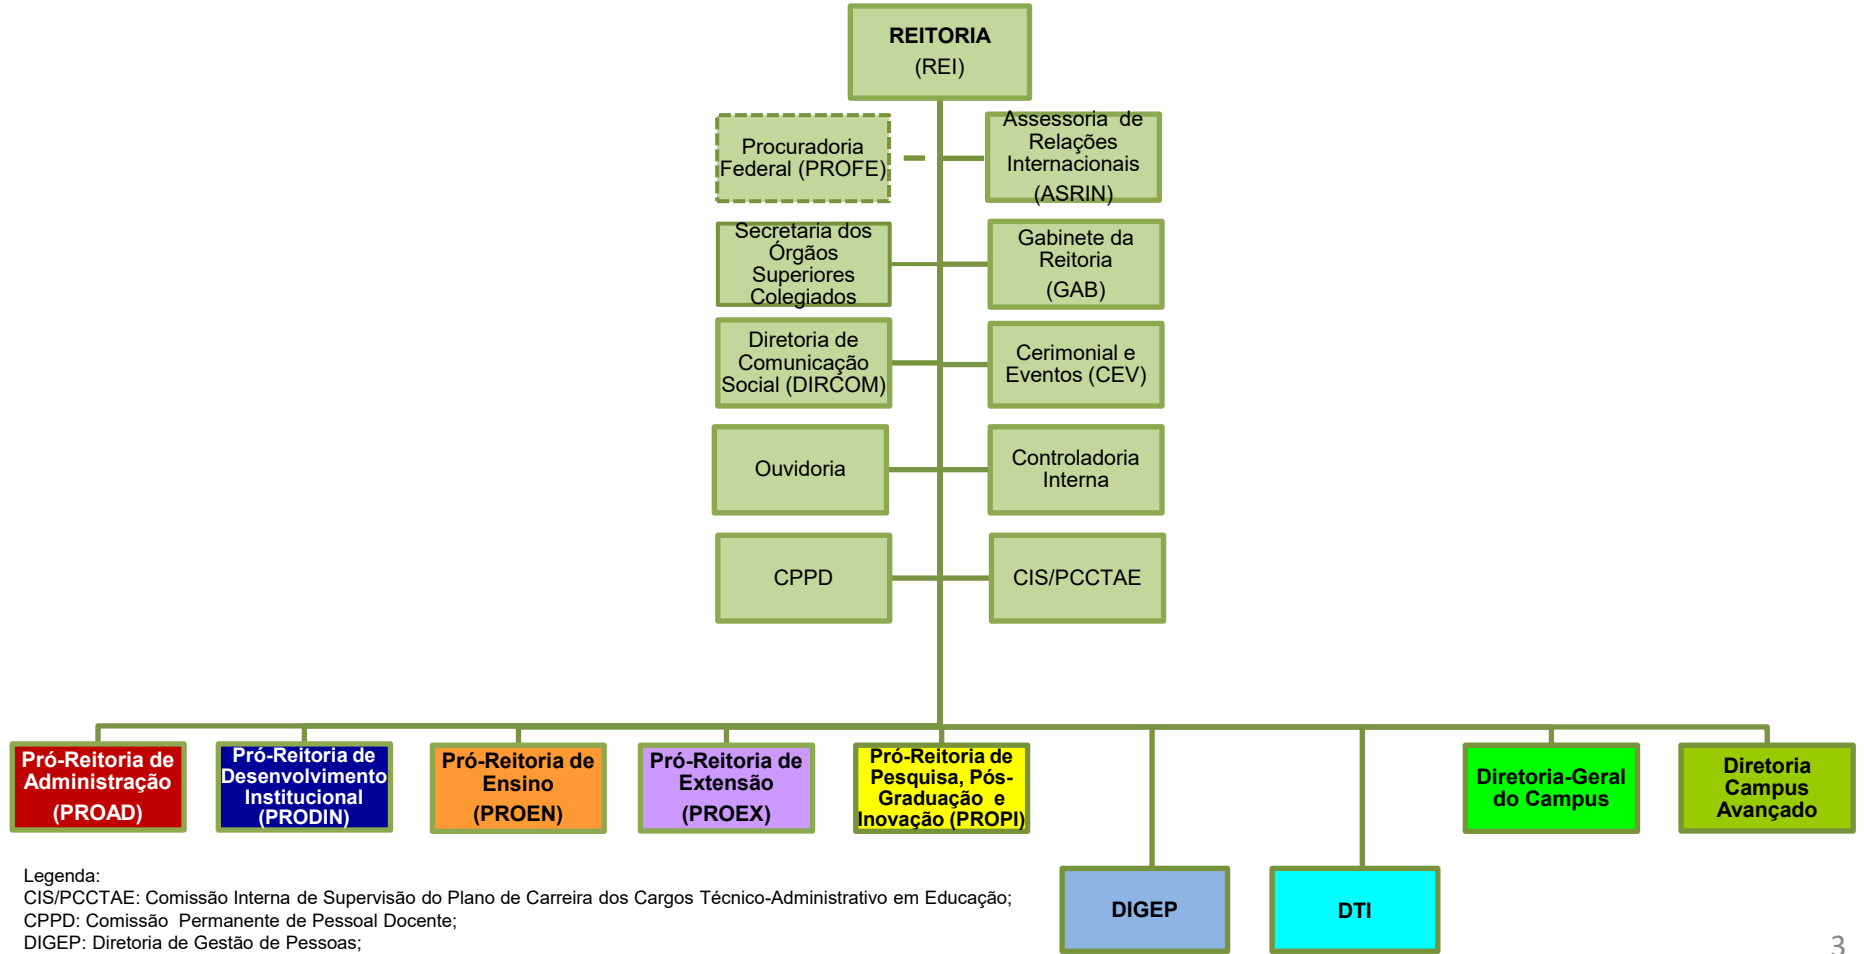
REITORIA
(REI)

Procuradoria Federal (PROFE)

Assessoria de Relações Internacionais (ASRIN)

Secretaria dos Órgãos Superiores Colegiados

Gabinete da Reitoria (GAB)

Diretoria de Comunicação Social (DIRCOM)

Cerimonial e Eventos (CEV)

Ouvidoria

Controladoria Interna

CPPD

CIS/PCCTAE

Pró-Reitoria de Administração (PROAD)

Pró-Reitoria de Desenvolvimento Institucional (PRODIN)

Pró-Reitoria de Ensino (PROEN)

Pró-Reitoria de Extensão (PROEX)

Pró-Reitoria de Pesquisa, Pós-Graduação e Inovação (PROPI)

Diretoria-Geral do Campus

Diretoria Campus Avançado

DIGEP

DTI

Legenda:
CIS/PCCTAE: Comissão Interna de Supervisão do Plano de Carreira dos Cargos Técnico-Administrativo em Educação;
CPPD: Comissão Permanente de Pessoal Docente;
DIGEP: Diretoria de Gestão de Pessoas;

3